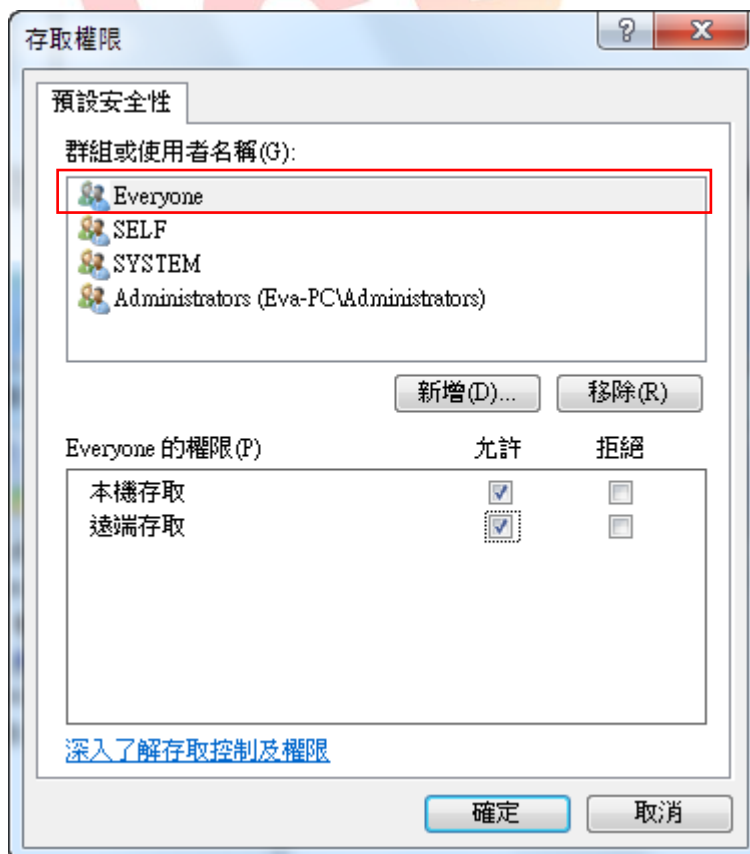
存取權限

?

x

預設安全性

群組或使用者名稱(G):

Everyone
SELF
SYSTEM
Administrators (Eva-PC\Administrators)

新增(D)...

移除(R)

| Everyone 的權限(P) | 允許 | 拒絕 |
|---|---|---|
| 本機存取 | ☑ | ☐ |
| 遠端存取 | ☑ | ☐ |

深入了解存取控制及權限

確定

取消